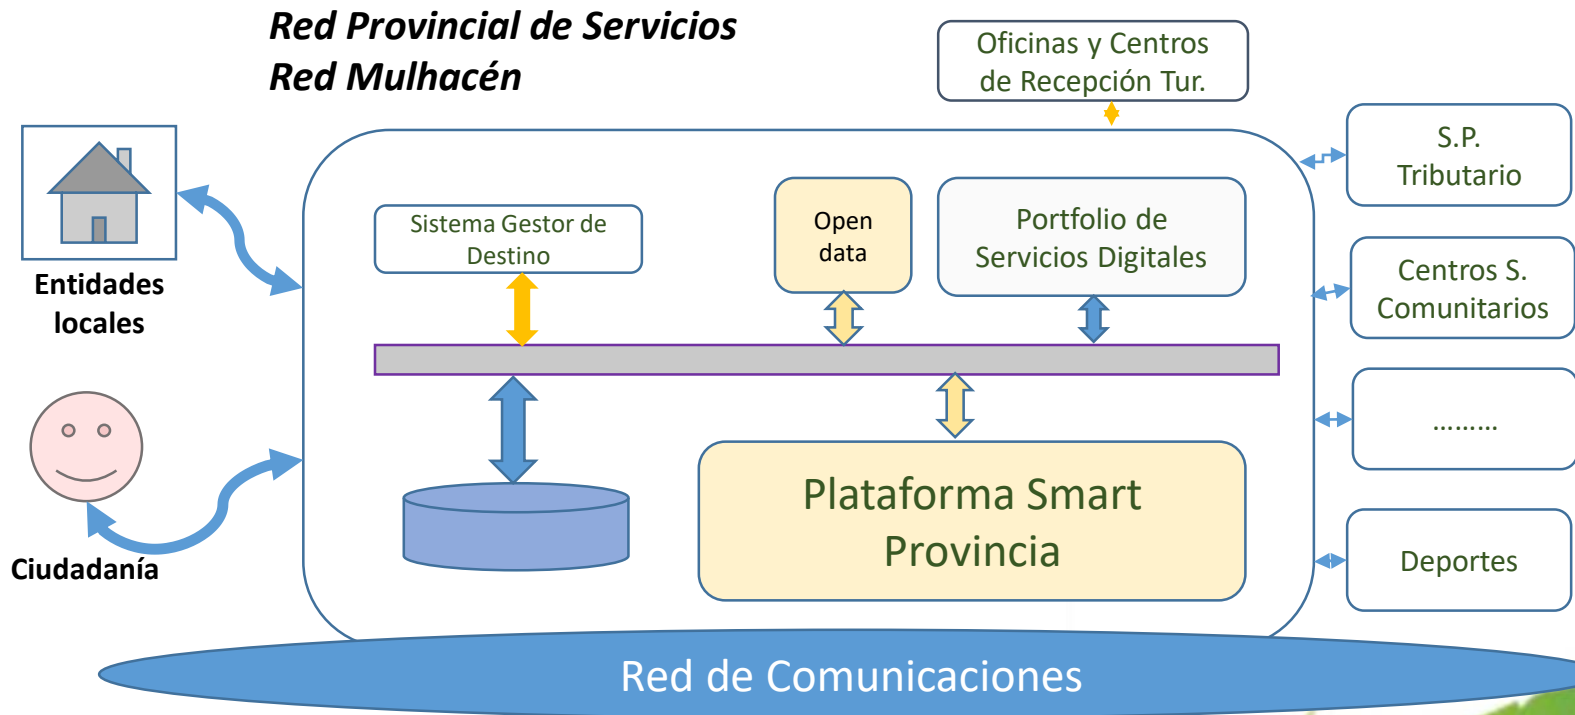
Red Provincial de Servicios
Red Mulhacén

Oficinas y Centros de Recepción Tur.

Entidades locales

Sistema Gestor de Destino

Open data

Portfolio de Servicios Digitales

S.P. Tributario

Centros S. Comunitarios

………

Ciudadanía

Plataforma Smart Provincia

Deportes

Red de Comunicaciones